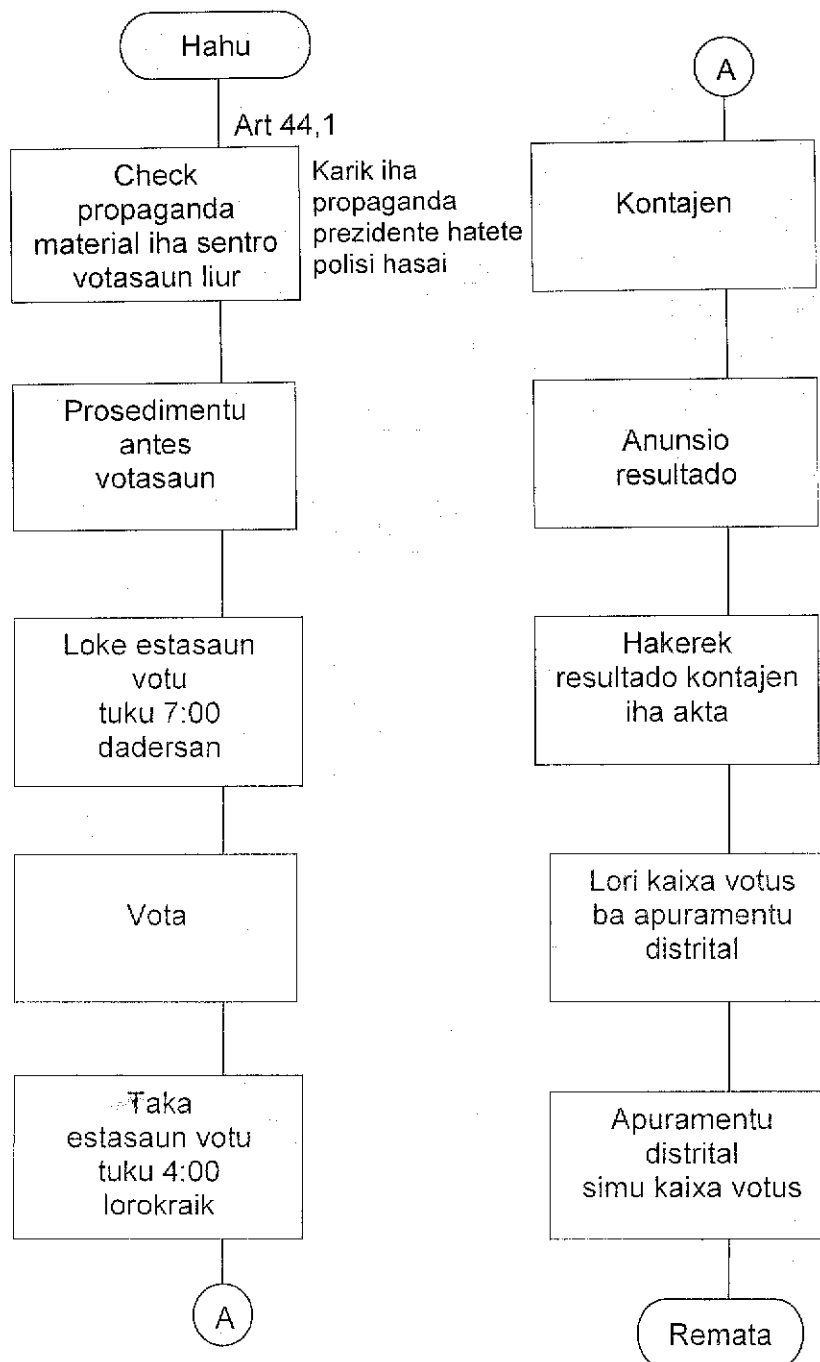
Hahu

Art 44,1

Check propaganda material iha sentro votasaun liur

Karik iha propaganda prezidente hatete polisi hasai

Prosedimentu antes votasaun

Loke estasaun votu tuku 7:00 dadersan

Vota

Taka estasaun votu tuku 4:00 lorokraik

A

A

Kontajen

Anunsio resultado

Hakerek resultado kontajen iha akta

Lori kaixa votus ba apuramentu distrital

Apuramentu distrital simu kaixa votus

Remata